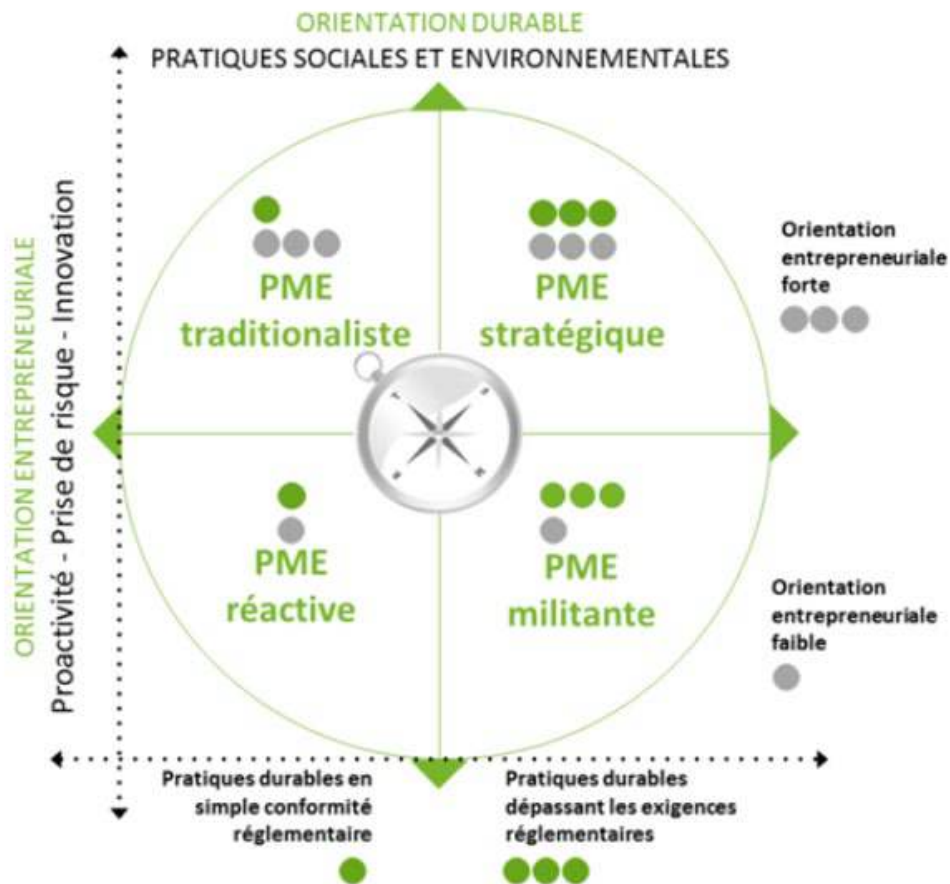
ORIENTATION DURABLE
PRATIQUES SOCIALES ET ENVIRONNEMENTALES

ORIENTATION ENTREPRENEURIALE
Proactivité - Prise de risque - Innovation

PME traditionaliste

PME stratégique

Orientation entrepreneuriale forte

PME réactive

PME militante

Orientation entrepreneuriale faible

Pratiques durables en simple conformité réglementaire

Pratiques durables dépassant les exigences réglementaires